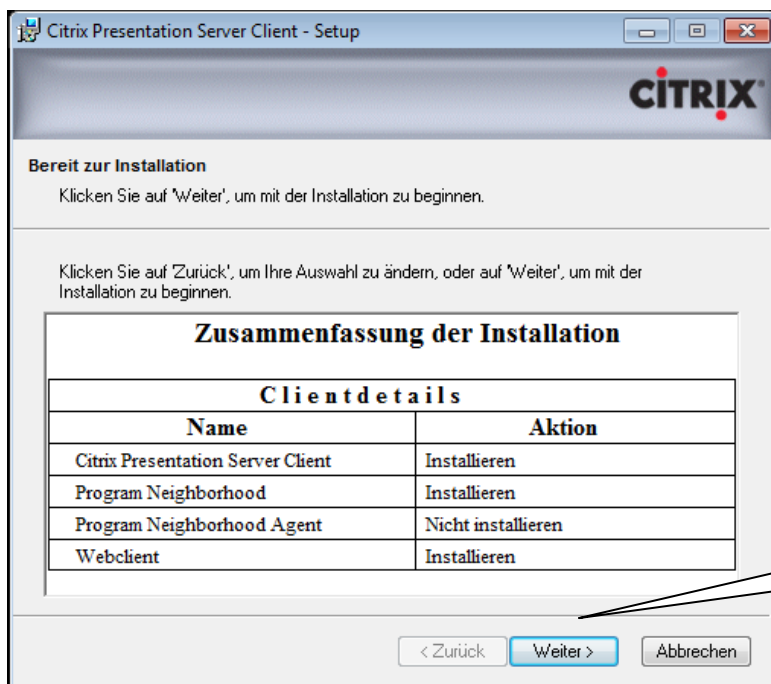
Citrix Presentation Server Client - Setup

CiTRIX

Bereit zur Installation

Klicken Sie auf 'Weiter', um mit der Installation zu beginnen.

Klicken Sie auf 'Zurück', um Ihre Auswahl zu ändern, oder auf 'Weiter', um mit der Installation zu beginnen.

Zusammenfassung der Installation

| Clientdetails | |
|---|---|
| Name | Aktion |
| Citrix Presentation Server Client | Installieren |
| Program Neighborhood | Installieren |
| Program Neighborhood Agent | Nicht installieren |
| Webclient | Installieren |

< Zurück | Weiter > | Abbrechen